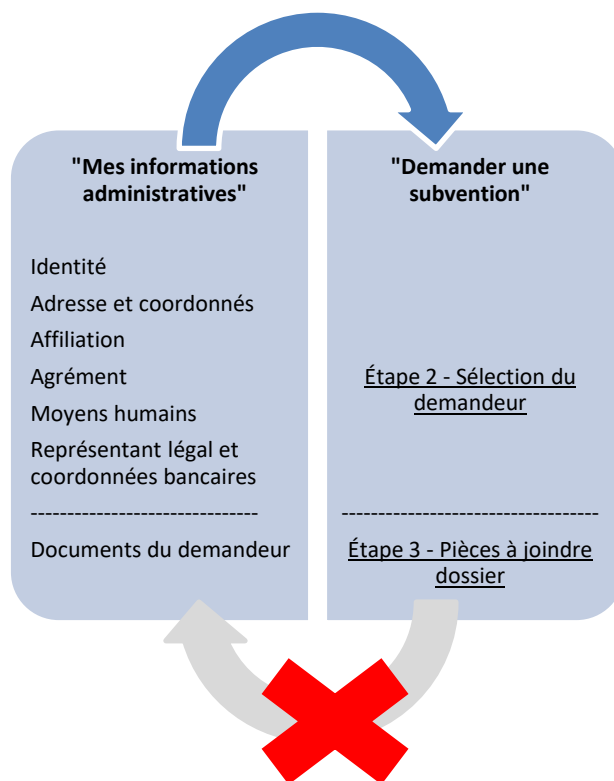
"Mes informations administratives"

Identité

Adresse et coordonnés

Affiliation

Agrément

Moyens humains

Représentant légal et coordonnées bancaires

-------------------------------

Documents du demandeur

"Demander une subvention"

Étape 2 - Sélection du demandeur

-----------------------------------

Étape 3 - Pièces à joindre dossier